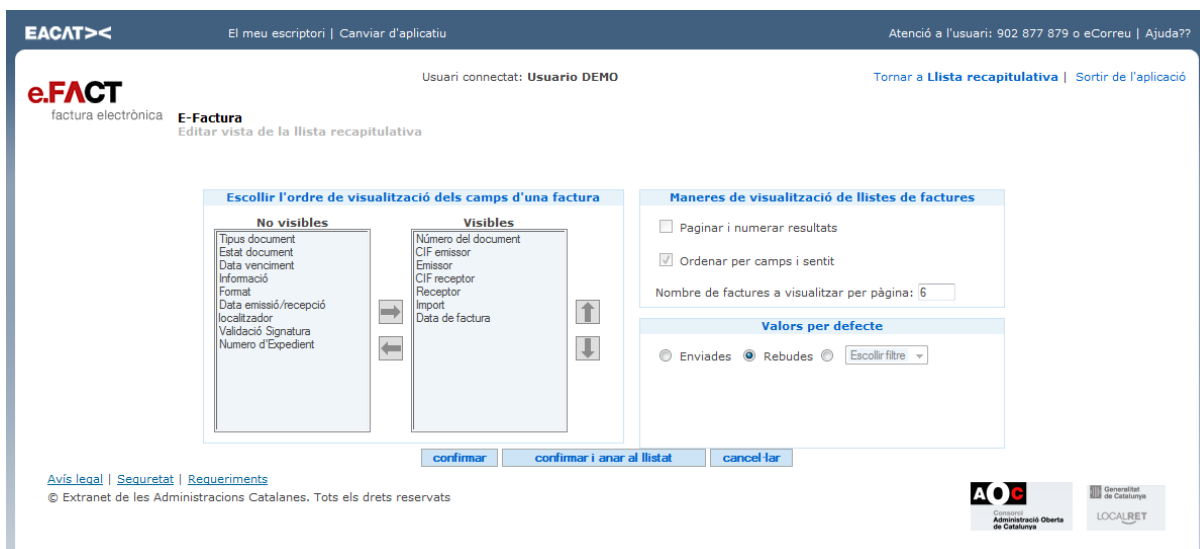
EACAT><

El meu escriptori | Canviar d'aplicatiu

Atenció a l'usuari: 902 877 879 o eCorreu | Ajuda??

e.FACT
factura electrònica

Usuari connectat: Usuario DEMO

Tornar a Llista recapitulativa | Sortir de l'aplicació

E-Factura
Editar vista de la llista recapitulativa

Escollir l'ordre de visualització dels camps d'una factura

No visibles
Tipus document
Estat document
Data venciment
Informació
Format
Data emissió/recepció
localitzador
Validació Signatura
Numero d'Expedient

Visibles
Número del document
CIF emissor
Emissor
CIF receptor
Receptor
Import
Data de factura

Maneres de visualització de llistes de factures

Paginar i numerar resultats

Ordenar per camps i sentit

Nombre de factures a visualitzar per pàgina: 6

Valors per defecte

Enviades Rebudes Escollir filtre

confirmar
confirmar i anar al llistat
cancel·lar

Avís legal | Seguretat | Requeriments
© Extranet de les Administracions Catalanes. Tots els drets reservats

AOC
Consorci Administració Oberta de Catalunya

Generalitat de Catalunya
LOCALRET